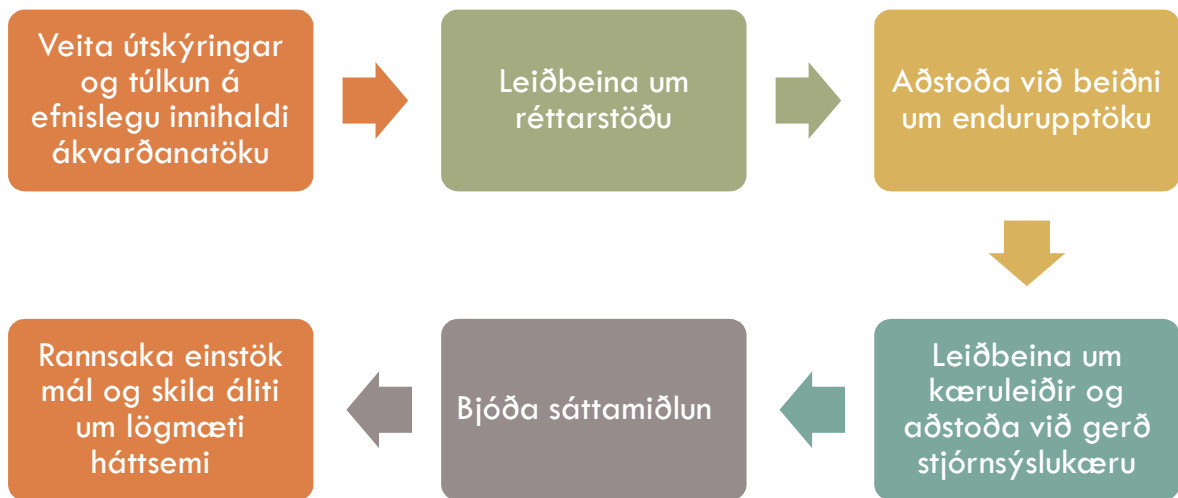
Veita útskýringar og túlkun á efnislegu innihaldi ákvarðanatöku

Leiðbeina um réttarstöðu

Aðstoða við beiðni um endurupptöku

Leiðbeina um kæruleiðir og aðstoða við gerð stjórnsýslukæru

Bjóða sáttamiðlun

Rannsaka einstök mál og skila áliti um lögmæti háttsemi